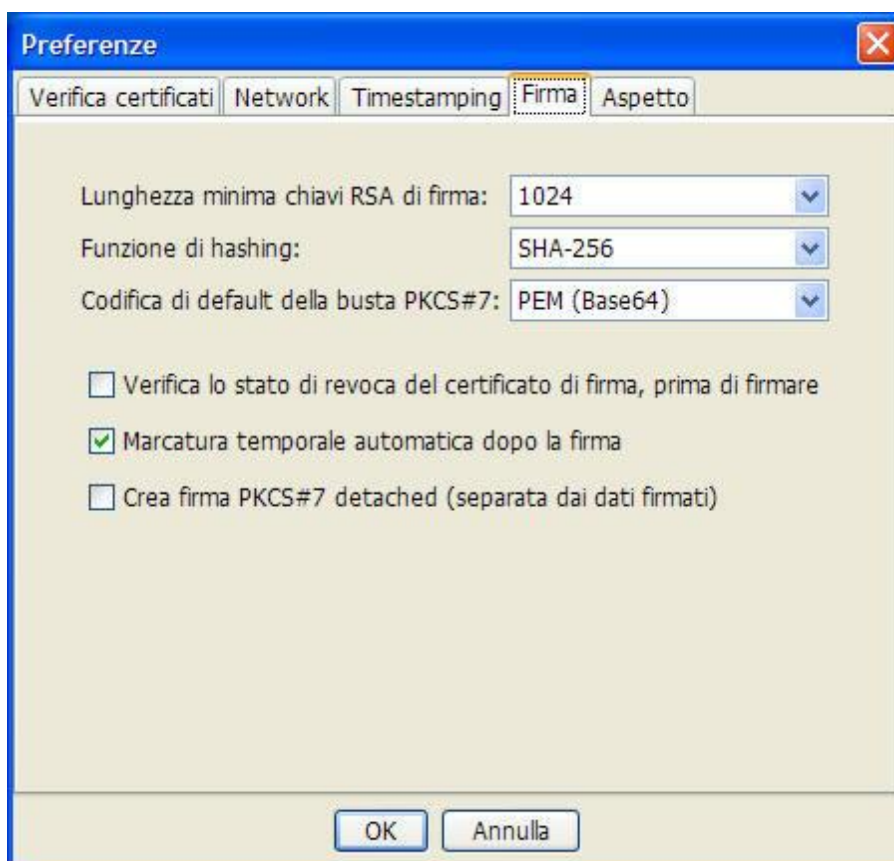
Preferenze

Verifica certificati | Network | Timestamping | Firma | Aspetto

Lunghezza minima chiavi RSA di firma: 1024

Funzione di hashing: SHA-256

Codifica di default della busta PKCS#7: PEM (Base64)

Verifica lo stato di revoca del certificato di firma, prima di firmare

Marcatura temporale automatica dopo la firma

Crea firma PKCS#7 detached (separata dai dati firmati)

OK Annulla